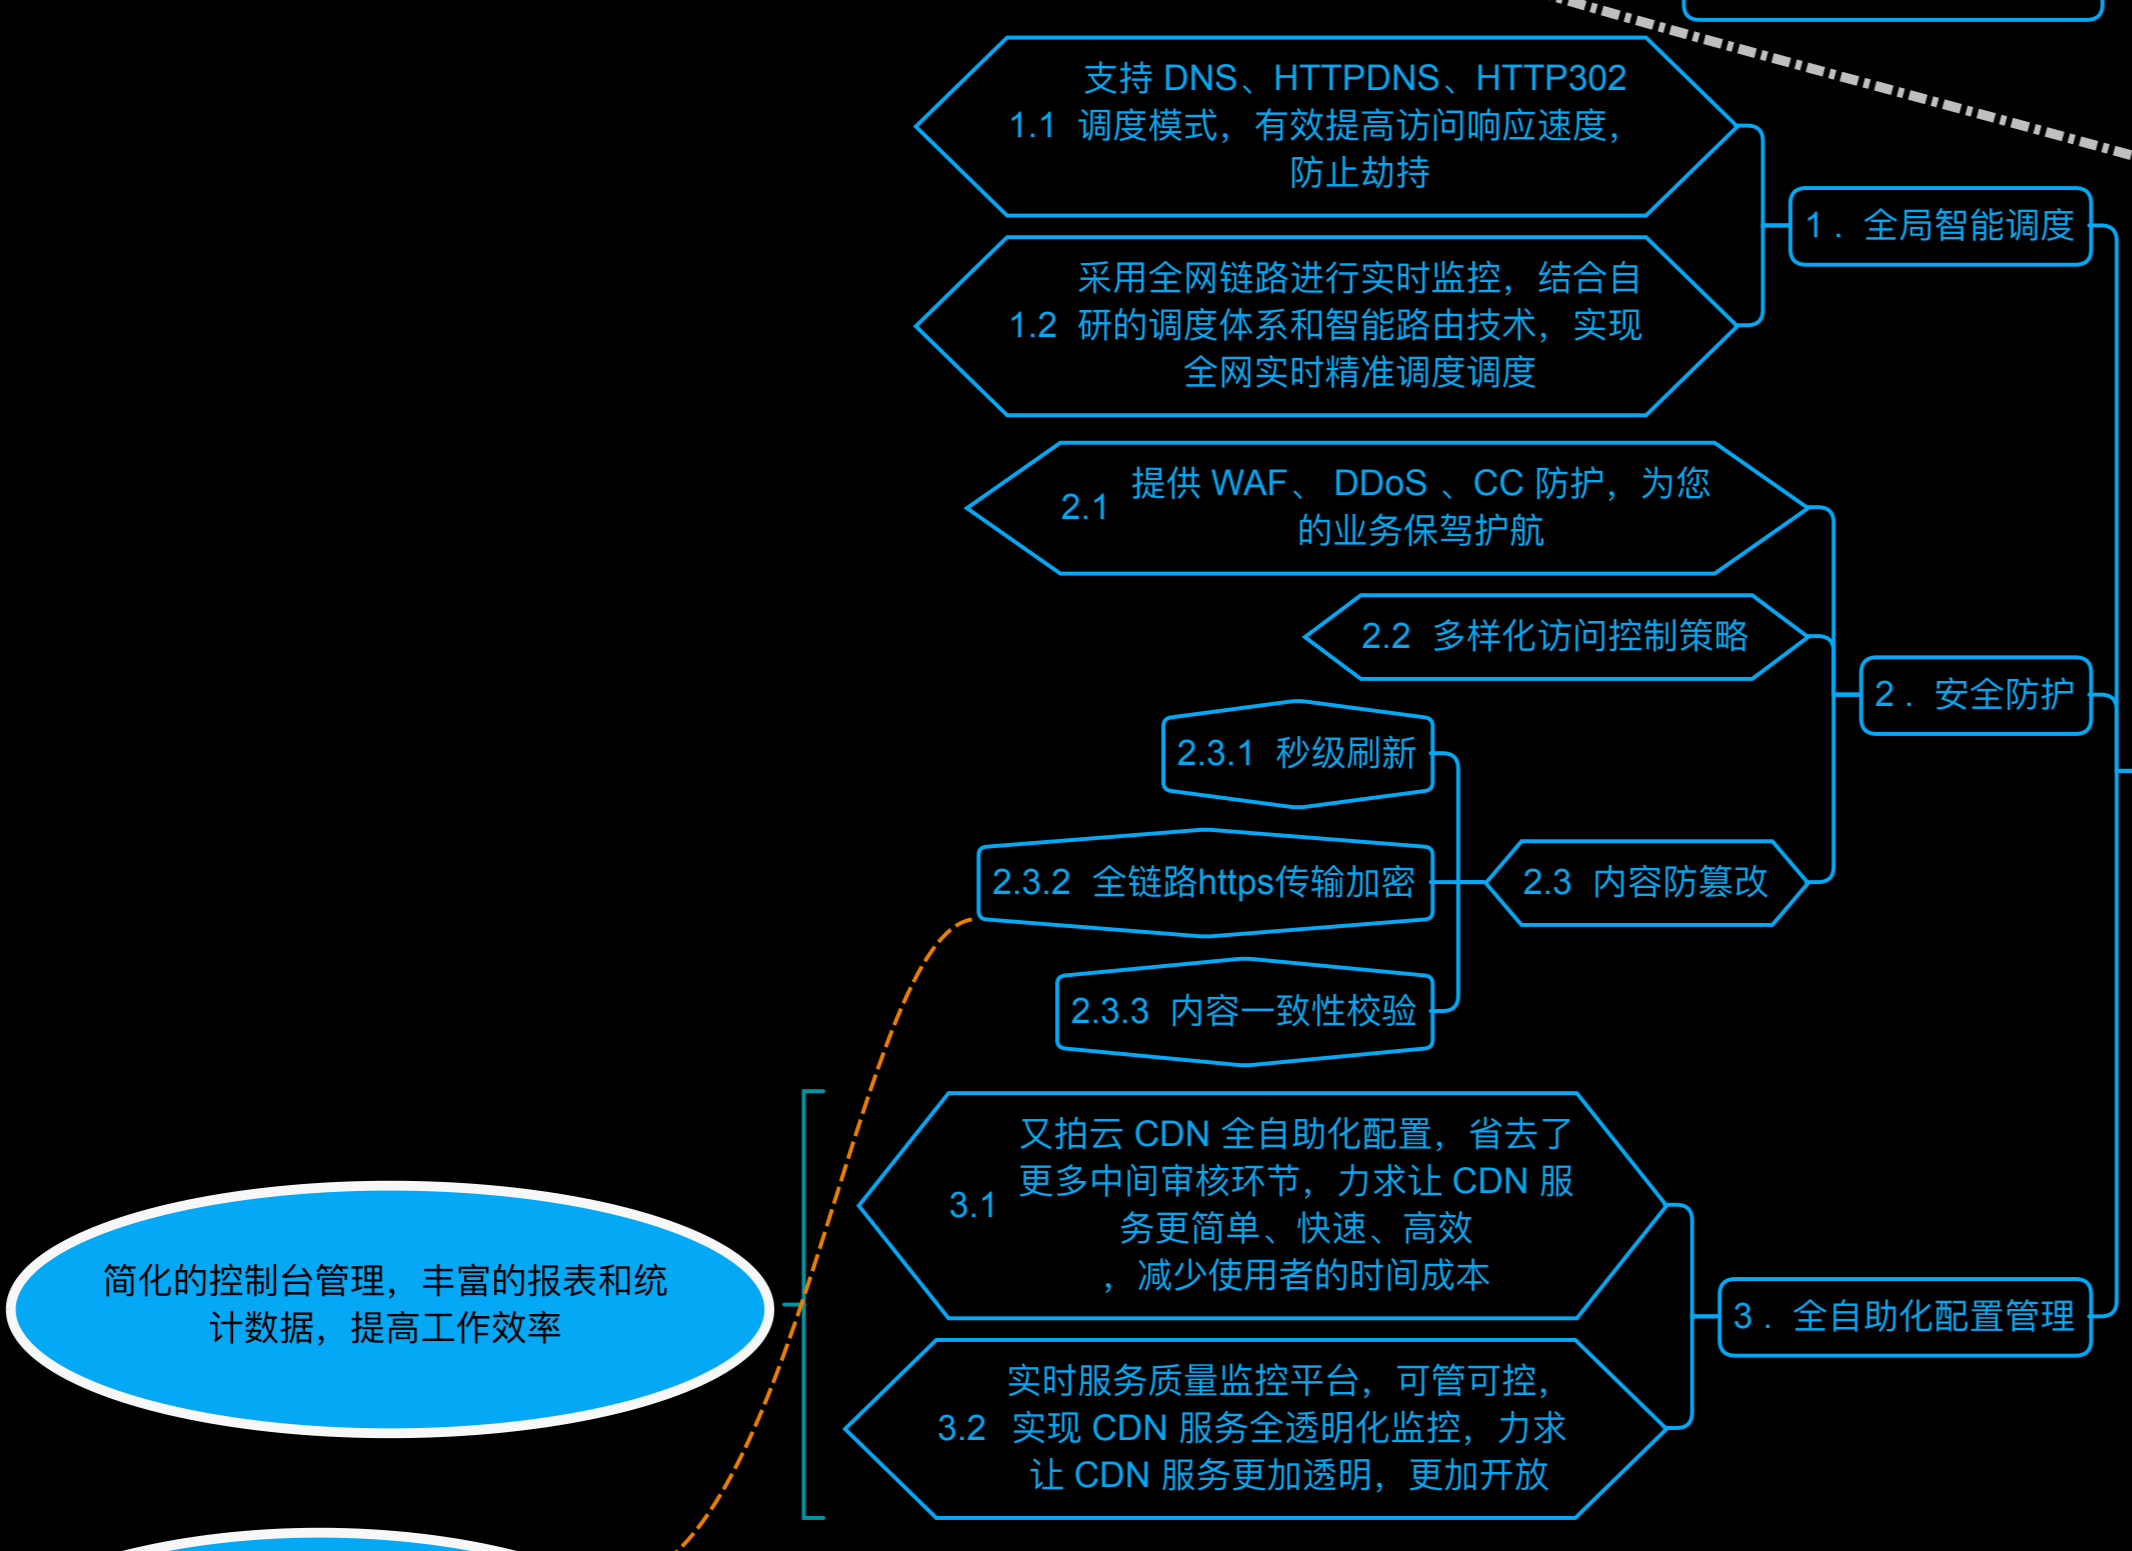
1.1 支持 DNS、HTTPDNS、HTTP302 调度模式，有效提高访问响应速度，防止劫持

1.2 采用全网链路进行实时监控，结合自研的调度体系和智能路由技术，实现全网实时精准调度调度

1．全局智能调度

2.1 提供 WAF、 DDoS 、CC 防护，为您的业务保驾护航

2.2 多样化访问控制策略

2．安全防护

2.3.1 秒级刷新

2.3.2 全链路https传输加密

2.3 内容防篡改

2.3.3 内容一致性校验

3.1 又拍云 CDN 全自助化配置，省去了更多中间审核环节，力求让 CDN 服务更简单、快速、高效，减少使用者的时间成本

简化的控制台管理，丰富的报表和统计数据，提高工作效率

3．全自助化配置管理

3.2 实时服务质量监控平台，可管可控，实现 CDN 服务全透明化监控，力求让 CDN 服务更加透明，更加开放